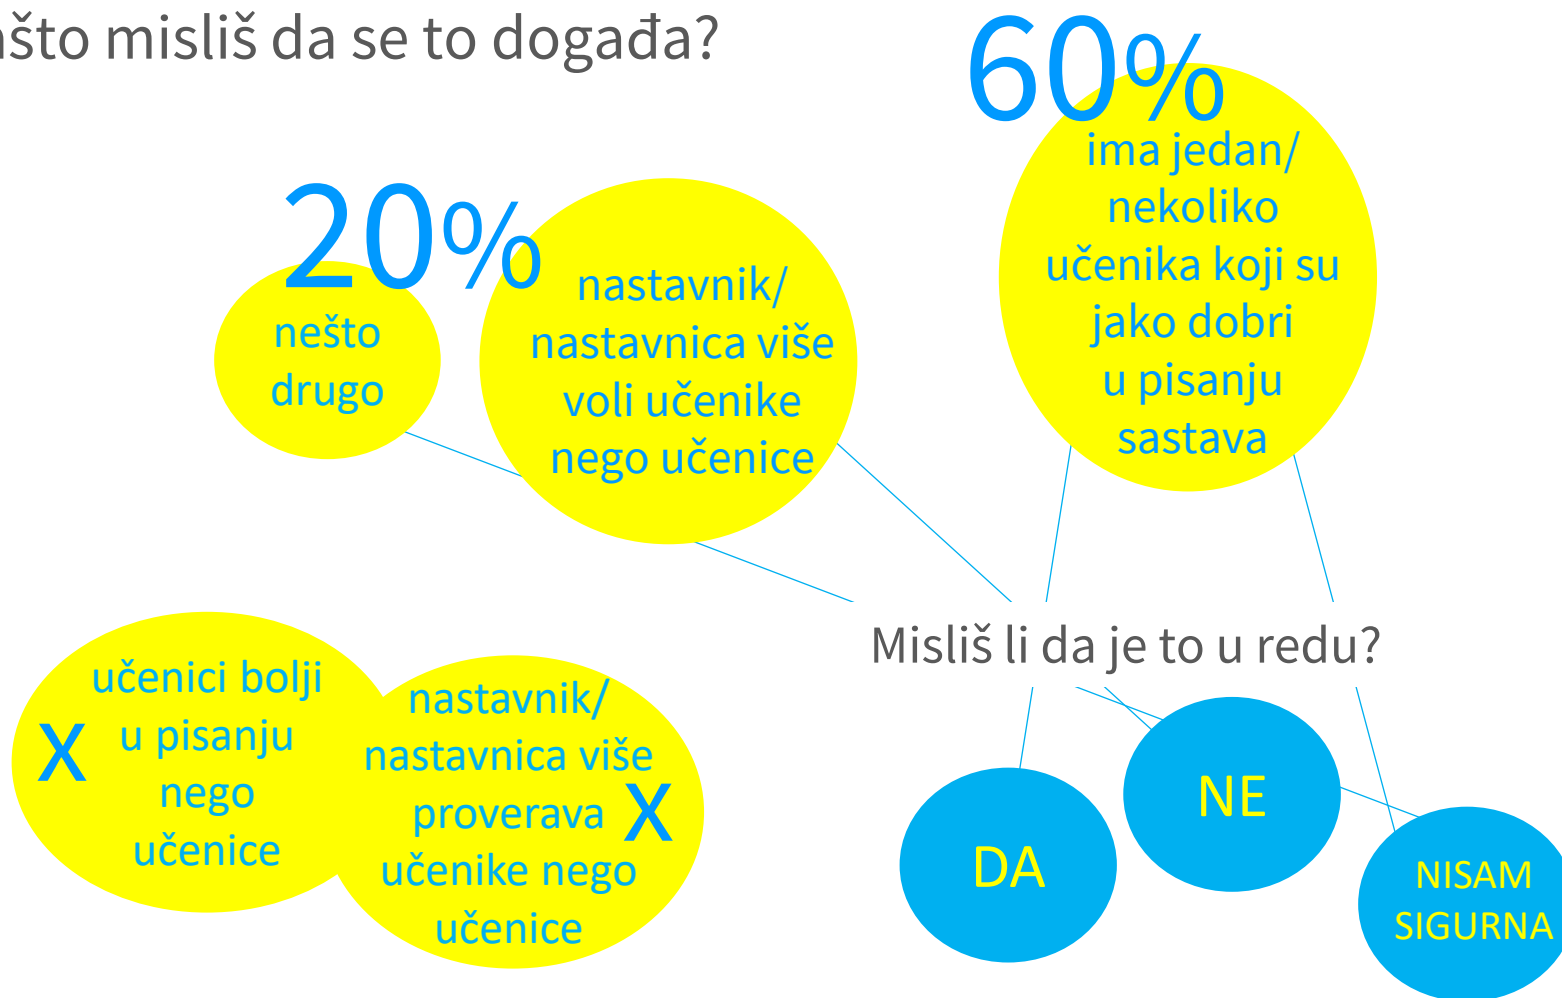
ašto misliš da se to događa?

60%
ima jedan/ nekoliko učenika koji su jako dobri u pisanju sastava

20%
nešto drugo

nastavnik/ nastavnica više voli učenike nego učenice

Misliš li da je to u redu?

X učenici bolji u pisanju nego učenice

nastavnik/ nastavnica više proverava učenike nego učenice X

NE

DA

NISAM SIGURNA